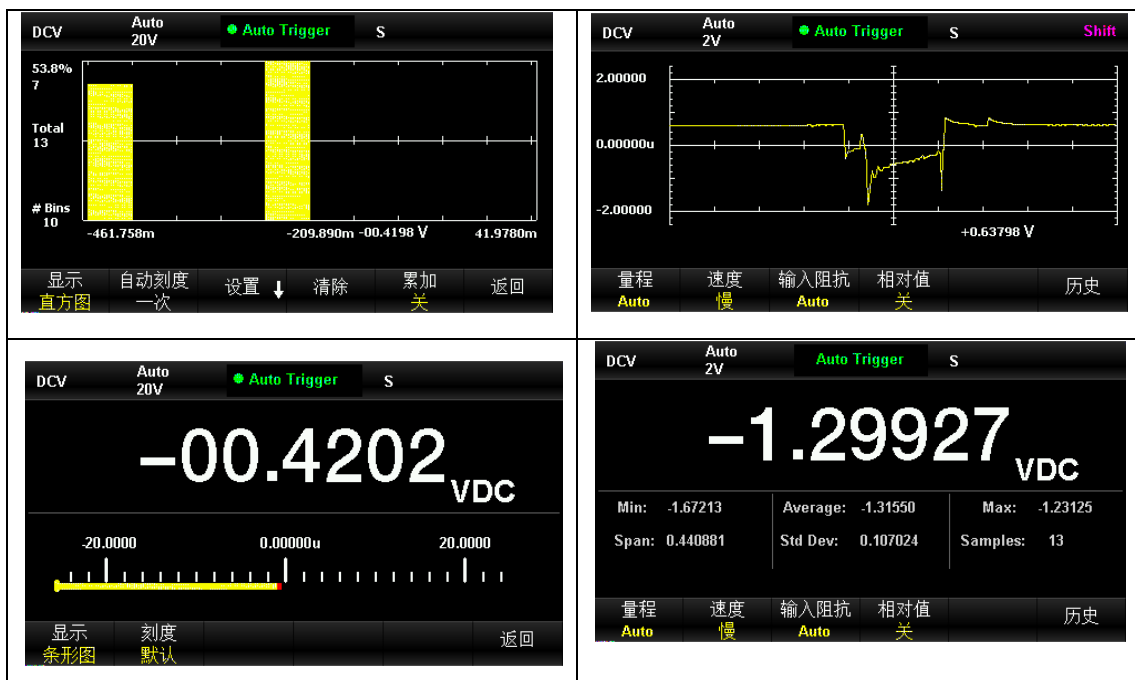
| | |
|---|---|
| DCV Auto 20V ● Auto Trigger S<br>53.8% 7<br>Total 13<br># Bins 10<br>-461.758m -209.890m -00.4198 V 41.9780m<br>显示 直方图 自动刻度 一次 设置 ↓ 清除 累加 关 返回 | DCV Auto 2V ● Auto Trigger S Shift<br>2.00000<br>0.00000u<br>-2.00000<br>+0.63798 V<br>量程 Auto 速度 慢 输入阻抗 Auto 相对值 关 历史 |
| DCV Auto 20V ● Auto Trigger S<br>–00.4202 VDC<br>-20.0000 0.00000u 20.0000<br>显示 条形图 刻度 默认 返回 | DCV Auto 2V Auto Trigger S<br>–1.29927 VDC<br>Min: -1.67213 Average: -1.31550 Max: -1.23125<br>Span: 0.440881 Std Dev: 0.107024 Samples: 13<br>量程 Auto 速度 慢 输入阻抗 Auto 相对值 关 历史 |